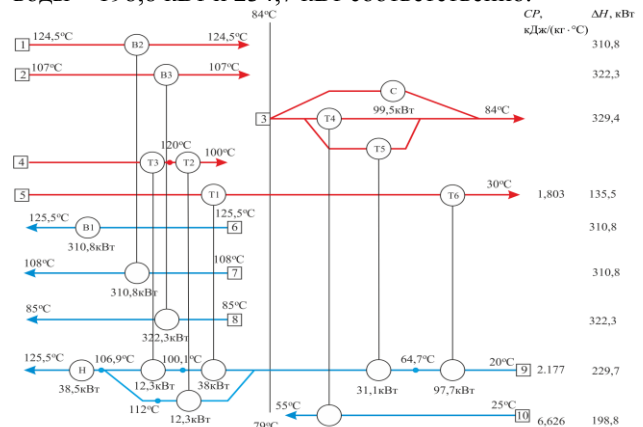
воды – 198,8 кВт и 29,7 кВт соответственно.

84°С

CP, кДж/(кг·°С)

ΔH, кВт

1 124,5°С B2 124,5°С 310,8

2 107°С B3 107°С 322,3

C

99,5кВт

3 T4 84°С 329,4

T5

4 120°С T3 T2 100°С

5 T1 30°С T6 1,803 135,5

125,5°С B1 125,5°С 6 310,8

310,8кВт

108°С 108°С 7 310,8

310,8кВт

85°С 85°С 8 322,3

322,3кВт

125,5°С H 106,9°С 100,1°С 64,7°С 20°С 9 2.177 229,7

38,5кВт 12,3кВт 38кВт 31,1кВт 97,7кВт

112°С 12,3кВт

55°С 25°С 10 6,626 198,8

79°С